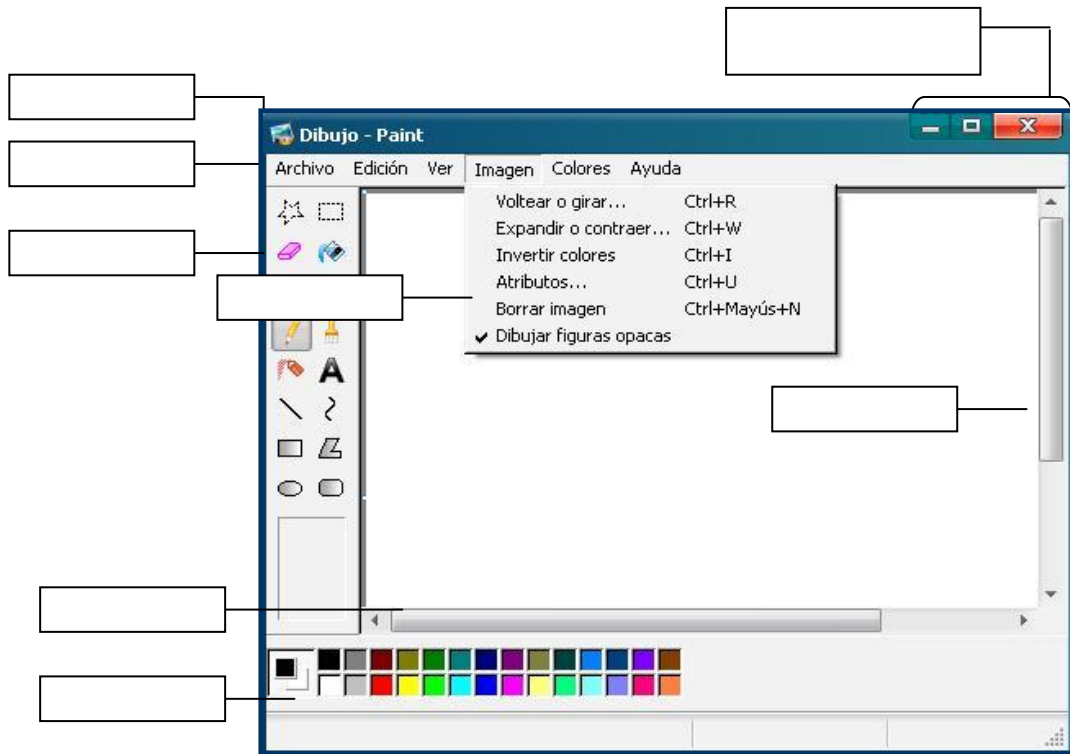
Dibujo - Paint

Archivo Edición Ver Imagen Colores Ayuda

Voltear o girar... Ctrl+R
Expandir o contraer... Ctrl+W
Invertir colores Ctrl+I
Atributos... Ctrl+U
Borrar imagen Ctrl+Mayús+N
Dibujar figuras opacas

A